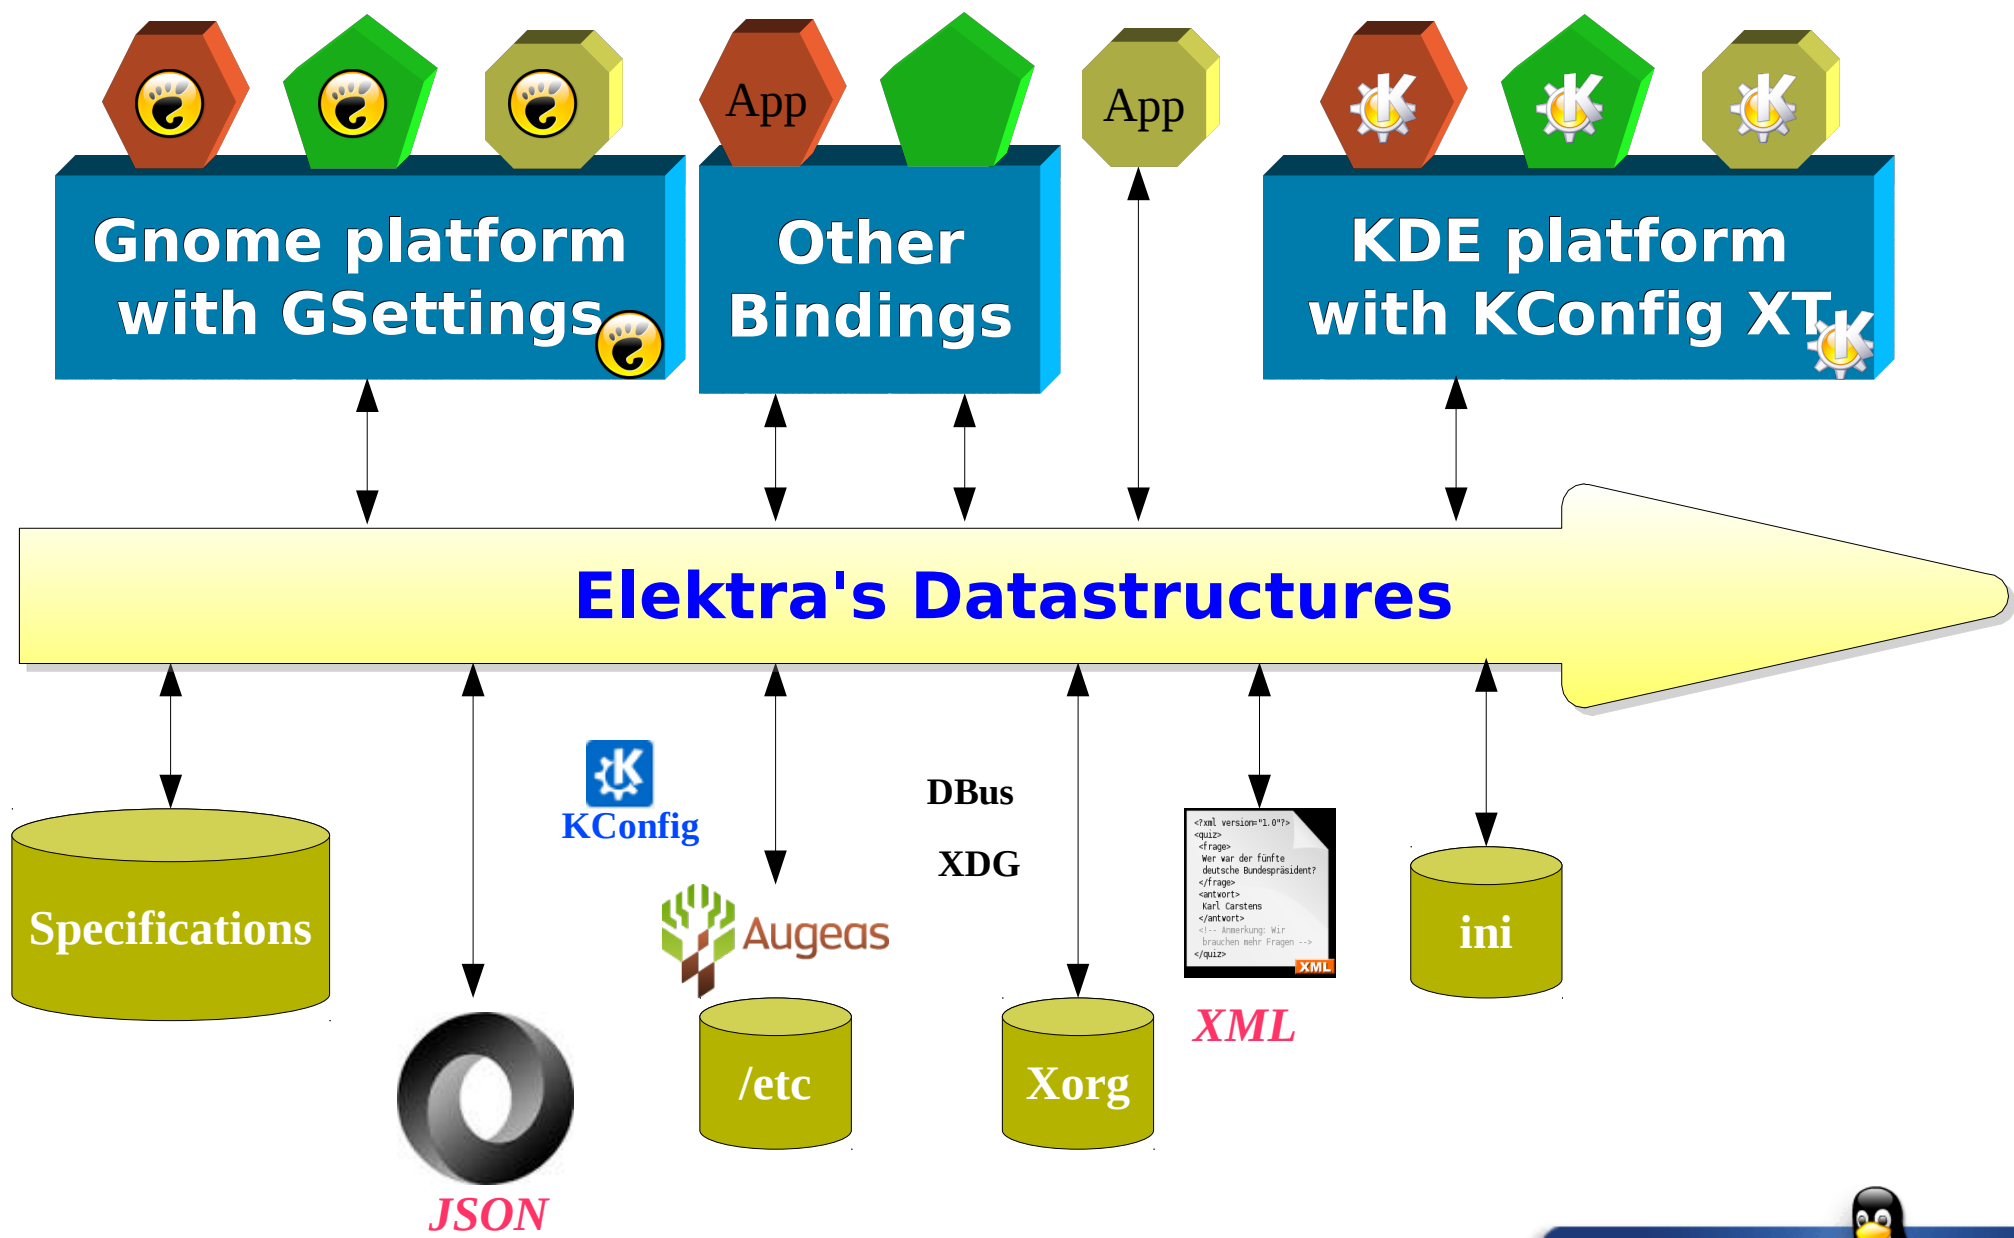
App

App

Gnome platform with GSettings

Other Bindings

KDE platform with KConfig XT

Elektra's Datastructures

Specifications

KConfig

DBus

XDG

<?xml version="1.0"?>
<quiz>
<frage>
Wer war der fünfte deutsche Bundespräsident?
</frage>
<antwort>
Karl Carstens
</antwort>
<!-- Anmerkung: Wir brauchen mehr Fragen -->
</quiz>
XML

ini

Augeas

/etc

Xorg

XML

JSON